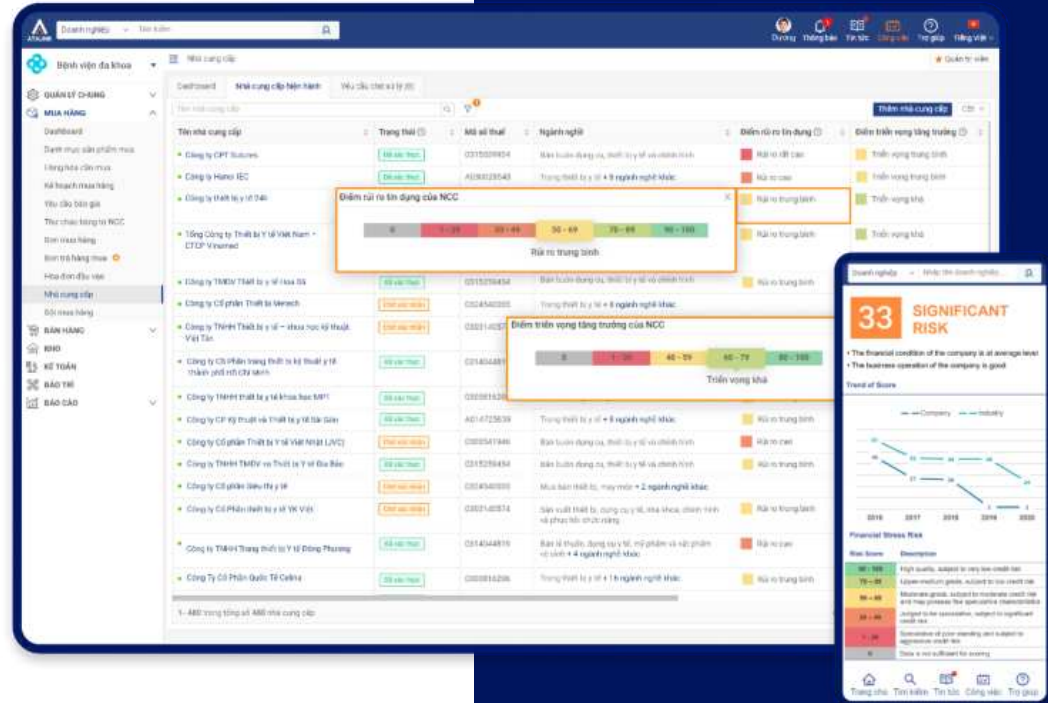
Doanh nghiệp · Tìm kiếm

Dương Thông báo Tin tức Công việc Trợ giúp Tiếng Việt

Bệnh viện đa khoa

Nhà cung cấp

Quản trị viên

QUẢN LÝ CHUNG
MUA HÀNG
Dashboard
Danh mục sản phẩm mua
Hàng hóa cần mua
Kế hoạch mua hàng
Yêu cầu báo giá
Thư chào hàng từ NCC
Đơn mua hàng
Đơn trả hàng mua
Hóa đơn đầu vào
Nhà cung cấp
Đối mua hàng
BÁN HÀNG
KHO
KẾ TOÁN
BÁO TRÍ
BÁO CÁO

Dashboard | Nhà cung cấp hiện hành | Yêu cầu chờ xử lý

Thêm nhà cung cấp

| Tên nhà cung cấp | Trạng thái | Mã số thuế | Ngành nghề | Điểm rủi ro tín dụng | Điểm triển vọng tăng trưởng |
|---|---|---|---|---|---|
| Công ty CPT Sutures | Đã xác thực | 0315009454 | Bán buôn dụng cụ, thiết bị y tế và chỉnh hình | Rủi ro rất cao | Triển vọng trung bình |
| Công ty Hanoi IEC | Đã xác thực | A0000025545 | Trang thiết bị y tế + 6 ngành nghề khác | Rủi ro cao | Triển vọng trung bình |
| Công ty thiết bị y tế Đức | | | | Rủi ro trung bình | Triển vọng khá |
| Tổng Công ty Thiết bị Y tế Việt Nam - CTCP Vinamed | | | | Rủi ro trung bình | Triển vọng khá |
| Công ty TMDV Thiết bị y tế Hoa Sỹ | Đã xác thực | 0315259454 | Bán buôn dụng cụ, thiết bị y tế và chỉnh hình | Rủi ro trung bình | |
| Công ty Cổ phần Thiết bị Merech | Chờ xác nhận | 0324540005 | Trang thiết bị y tế + 6 ngành nghề khác | | |
| Công ty TNHH Thiết bị y tế - khoa học kỹ thuật Việt Tân | Chờ xác nhận | 0303140 | | | |
| Công ty Cổ Phần trang thiết bị kỹ thuật y tế thành phố Hồ Chí Minh | Đã xác thực | 0314044 | | | |
| Công ty TNHH thiết bị y tế khoa học MPT | Đã xác thực | 0303816 | | | |
| Công ty CP Kỹ thuật và Thiết bị y tế Sài Gòn | Đã xác thực | A014725639 | Trang thiết bị y tế + 6 ngành nghề khác | Rủi ro trung bình | |
| Công ty Cổ phần Thiết bị Y tế Việt Nhật (JVC) | Đã xác thực | 0305547946 | Bán buôn dụng cụ, thiết bị y tế và chỉnh hình | Rủi ro cao | |
| Công ty TNHH TMDV và Thiết bị y tế Gia Bảo | Đã xác thực | 0315259454 | Bán buôn dụng cụ, thiết bị y tế và chỉnh hình | Rủi ro trung bình | |
| Công ty Cổ phần Siêu thị y tế | Đã xác thực | 0324540005 | Mua bán thiết bị, máy móc + 2 ngành nghề khác | | |
| Công ty Cổ Phần thiết bị y tế YK Việt | Chờ xác nhận | 0303140574 | Sản xuất thiết bị, dụng cụ y tế, nha khoa, chỉnh hình và phục hồi chức năng | Rủi ro trung bình | |
| Công ty TNHH Trang thiết bị Y tế Đông Phương | Đã xác thực | 0314044815 | Bán lẻ thuốc, dụng cụ y tế, mỹ phẩm và vật phẩm vệ sinh + 4 ngành nghề khác | Rủi ro cao | |
| Công Ty Cổ Phần Quốc Tế Celina | Đã xác thực | 0303816206 | Trang thiết bị y tế + 1 6 ngành nghề khác | Rủi ro trung bình | |

1 - 480 trong tổng số 480 nhà cung cấp

Điểm rủi ro tín dụng của NCC
0 | 1 - 29 | 30 - 49 | 50 - 69 | 70 - 89 | 90 - 100
Rủi ro trung bình

Điểm triển vọng tăng trưởng của NCC
0 | 1 - 39 | 40 - 59 | 60 - 79 | 80 - 100
Triển vọng khá

Doanh nghiệp · Nhập tên doanh nghiệp

33 SIGNIFICANT RISK

• The financial condition of the company is at average level
• The business operation of the company is good

Trend of Score
Company — Industry
2016 2017 2018 2019 2020

Financial Stress Risk
| Risk Score | Description |
|---|---|
| 90 - 100 | High quality, subject to very low credit risk |
| 70 - 89 | Upper-medium grade, subject to low credit risk |
| 50 - 69 | Moderate grade, subject to moderate credit risk and may possess few speculative characteristics |
| 30 - 49 | Judged to be speculative, subject to significant credit risk |
| 1 - 29 | Speculative of poor standing and subject to aggressive credit risk |
| 0 | Data is not sufficient for scoring |

Trang chủ Tìm kiếm Tin tức Công việc Trợ giúp